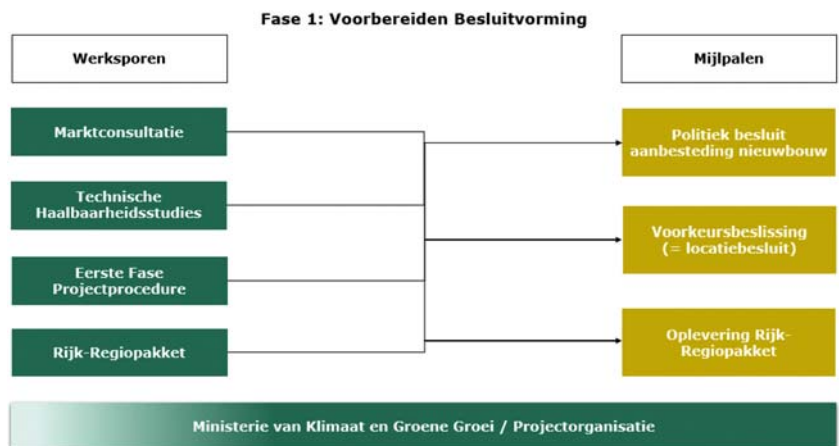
Fase 1: Voorbereiden Besluitvorming

Werksporen

Mijlpalen

Marktconsultatie

Technische Haalbaarheidsstudies

Eerste Fase Projectprocedure

Rijk-Regiopakket

Politiek besluit aanbesteding nieuwbouw

Voorkeursbeslissing (= locatiebesluit)

Oplevering Rijk-Regiopakket

Ministerie van Klimaat en Groene Groei / Projectorganisatie